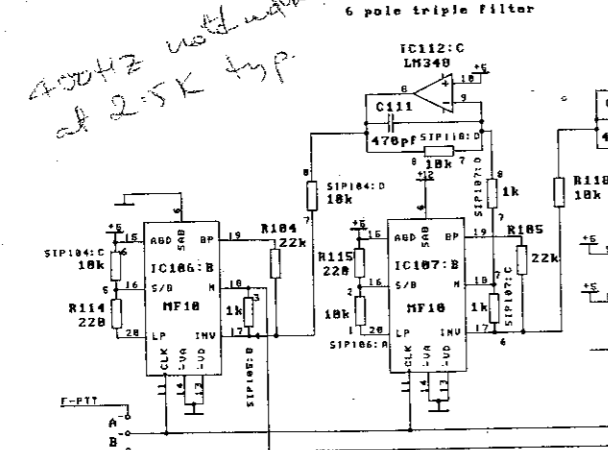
400Hz notch width
at 2.5K typ

6 pole triple filter

IC112:C
LM348
+5
10
9
C111
470pf
SIP110:D
8
10k
7
+12
SIP104:D
10k
SIP107:D
1k
R118
10k

+5
15
AGD
SAB
BP
19
R104
22k
SIP104:C
10k
IC106:B
5
16
S/B
18
N
3
R114
220
MF10
1k
LP
17
INV
20
CLK
LVA
LVD
14
13
SIP105:B

+5
16
AGD
SAB
BP
19
R105
R115
220
IC107:B
22k
16
S/B
18
N
SIP107:C
10k
MF10
1k
1
LP
INV
17
20
6
SIP106:A
CLK
LVA
LVD
14
13

F-PTT
A
B
+5
+5